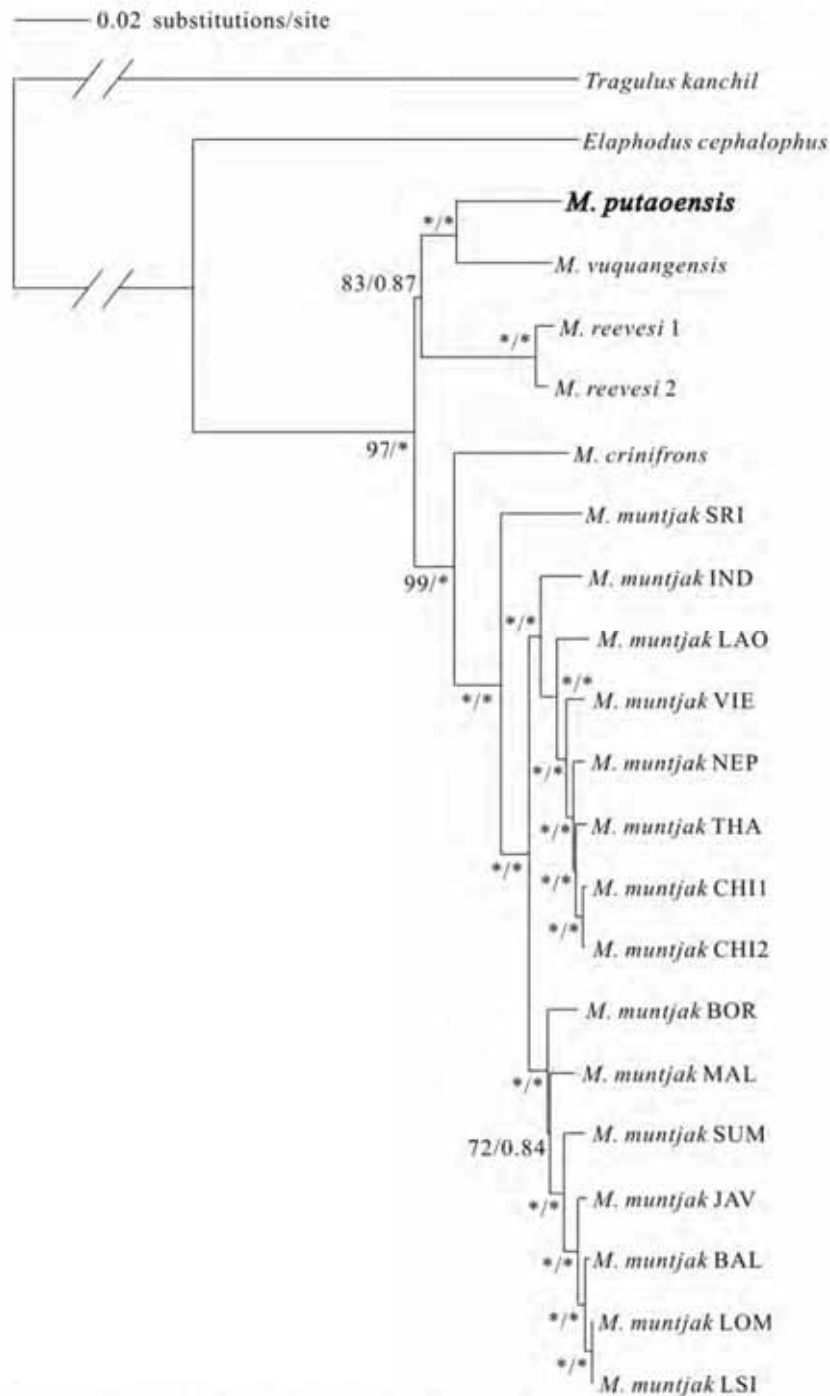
0.02 substitutions/site

Tragulus kanchil

Elaphodus cephalophus

*/*

M. putaoensis

M. vuquangensis

83/0.87

*/*

M. reevesi 1

M. reevesi 2

97/*

M. crinifrons

M. muntjak SRI

99/*

M. muntjak IND

*/*

M. muntjak LAO

*/*

*/*

M. muntjak VIE

*/*

M. muntjak NEP

*/*

M. muntjak THA

*/*

*/*

M. muntjak CHI1

*/*

M. muntjak CHI2

M. muntjak BOR

*/*

M. muntjak MAL

72/0.84

M. muntjak SUM

*/*

M. muntjak JAV

*/*

M. muntjak BAL

*/*

M. muntjak LOM

*/*

M. muntjak LSI